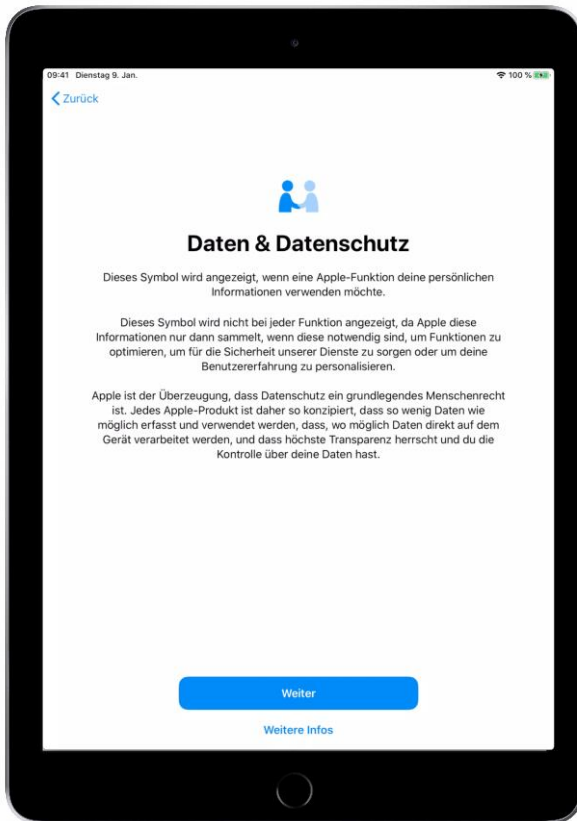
09:41 Dienstag 9. Jan.

100 %

Zurück

Daten & Datenschutz

Dieses Symbol wird angezeigt, wenn eine Apple-Funktion deine persönlichen Informationen verwenden möchte.

Dieses Symbol wird nicht bei jeder Funktion angezeigt, da Apple diese Informationen nur dann sammelt, wenn diese notwendig sind, um Funktionen zu optimieren, um für die Sicherheit unserer Dienste zu sorgen oder um deine Benutzererfahrung zu personalisieren.

Apple ist der Überzeugung, dass Datenschutz ein grundlegendes Menschenrecht ist. Jedes Apple-Produkt ist daher so konzipiert, dass so wenig Daten wie möglich erfasst und verwendet werden, dass, wo möglich Daten direkt auf dem Gerät verarbeitet werden, und dass höchste Transparenz herrscht und du die Kontrolle über deine Daten hast.

Weiter

Weitere Infos